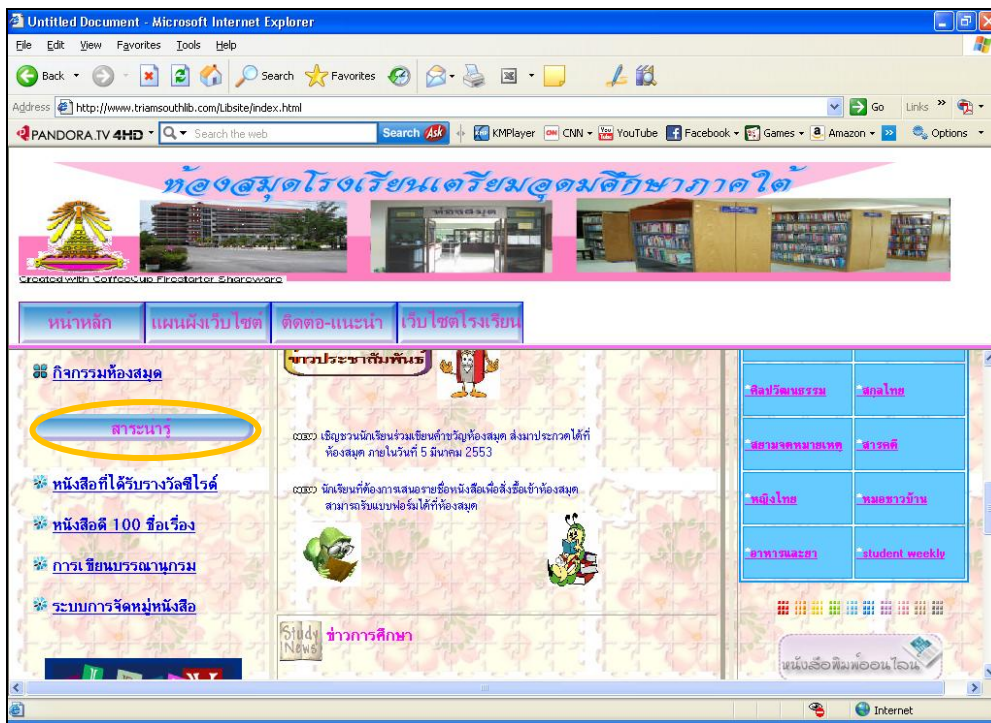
Untitled Document - Microsoft Internet Explorer

File Edit View Favorites Tools Help

Back Search Favorites

Address http://www.triamsouthlib.com/Libsite/index.html Go Links

PANDORA.TV 4HD Search the web Search KMPlayer CNN YouTube Facebook Games Amazon Options

ห้องสมุดโรงเรียนเตรียมอุดมศึกษาภาคใต้

Created with CoffeeCup Firestarter Shareware

หน้าหลัก แผนผังเว็บไซต์ ติดตอ-แนะนำ เว็บไซต์โรงเรียน

กิจกรรมห้องสมุด

สาระน่ารู้

หนังสือที่ได้รับรางวัลซีไรต์

หนังสือดี 100 ชื่อเรื่อง

การเขียนบรรณานุกรม

ระบบการจัดหมู่หนังสือ

ข่าวประชาสัมพันธ์

เชิญชวนนักเรียนร่วมเขียนคำขวัญห้องสมุด ส่งมาประกวดได้ที่ห้องสมุด ภายในวันที่ 5 มีนาคม 2553

นักเรียนที่ต้องการเสนอรายชื่อหนังสือเพื่อสั่งซื้อเข้าห้องสมุด สามารถรับแบบฟอร์มได้ที่ห้องสมุด

Study News ข่าวการศึกษา

ศิลปวัฒนธรรม

สกุลไทย

สยามจดหมายเหตุ

สารคดี

หญิงไทย

หมอชาวบ้าน

อาหารและยา

student weekly

หนังสือพิมพ์ออนไลน์

Internet